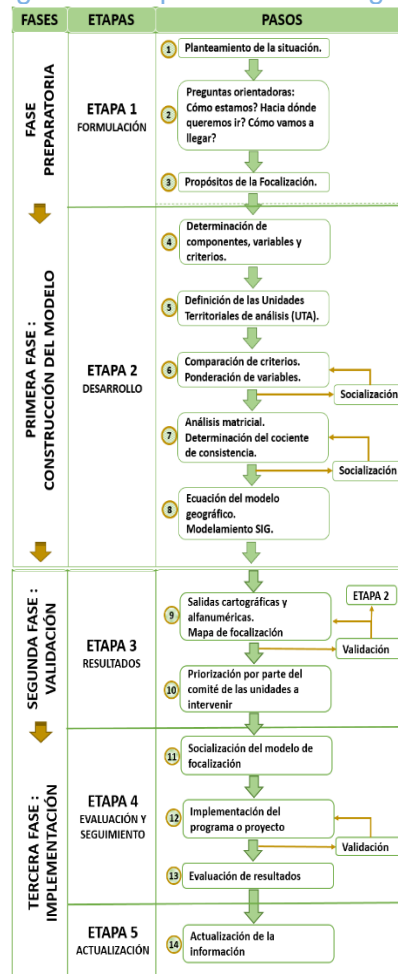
| FASES | ETAPAS | PASOS |
|---|---|---|
| FASE PREPARATORIA | ETAPA 1 FORMULACIÓN | 1 Planteamiento de la situación. 2 Preguntas orientadoras: Cómo estamos? Hacia dónde queremos ir? Cómo vamos a llegar? 3 Propósitos de la Focalización. |
| PRIMERA FASE : CONSTRUCCIÓN DEL MODELO | ETAPA 2 DESARROLLO | 4 Determinación de componentes, variables y criterios. 5 Definición de las Unidades Territoriales de análisis (UTA). 6 Comparación de criterios. Ponderación de variables. Socialización 7 Análisis matricial. Determinación del cociente de consistencia. Socialización 8 Ecuación del modelo geográfico. Modelamiento SIG. |
| SEGUNDA FASE : VALIDACIÓN | ETAPA 3 RESULTADOS | 9 Salidas cartográficas y alfanuméricas. Mapa de focalización ETAPA 2 Validación 10 Priorización por parte del comité de las unidades a intervenir |
| TERCERA FASE : IMPLEMENTACIÓN | ETAPA 4 EVALUACIÓN Y SEGUIMIENTO | 11 Socialización del modelo de focalización 12 Implementación del programa o proyecto Validación 13 Evaluación de resultados |
| | ETAPA 5 ACTUALIZACIÓN | 14 Actualización de la información |